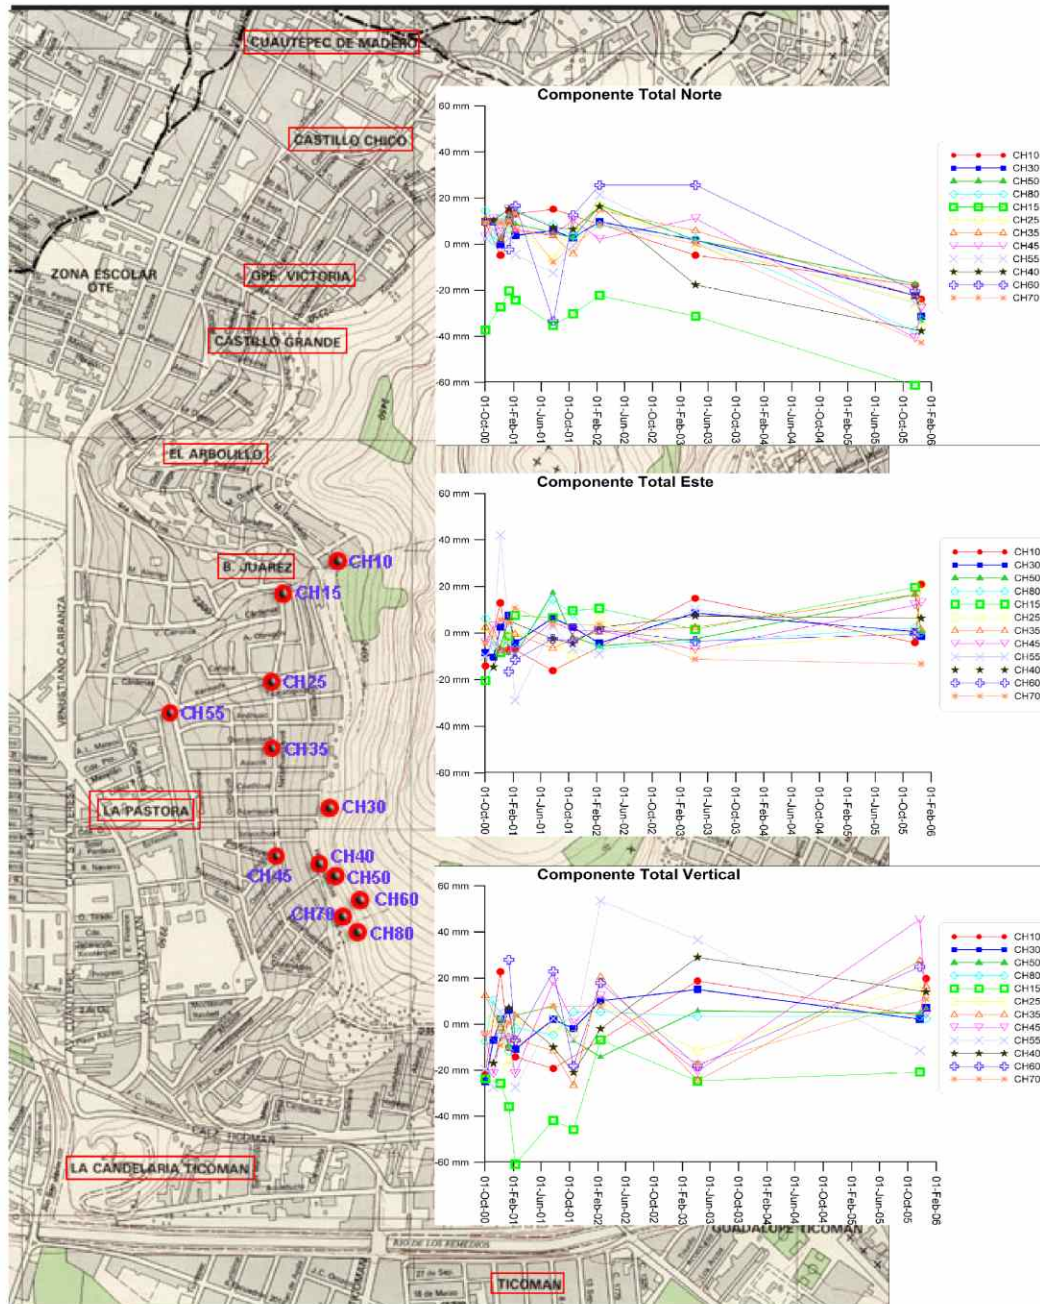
CUAUTEPEC DE MADERO

CASTILLO CHICO

ZONA ESCOLAR OTE.

GPE. VICTORIA

CASTILLO GRANDE

EL ARBOLILLO

B. JUAREZ

CH10

CH15

CH25

CH55

CH35

LA PASTORA

CH30

CH40

CH45

CH50

CH60

CH70

CH80

LA CANDELARIA TICOMAN

GUADALUPE TICOMAN

RIO DE LOS REMEDIOS

TICOMAN

Componente Total Norte

60 mm
40 mm
20 mm
0 mm
-20 mm
-40 mm
-60 mm

01-Oct-00
01-Feb-01
01-Jun-01
01-Oct-01
01-Feb-02
01-Jun-02
01-Oct-02
01-Feb-03
01-Jun-03
01-Oct-03
01-Feb-04
01-Jun-04
01-Oct-04
01-Feb-05
01-Jun-05
01-Oct-05
01-Feb-06

CH10
CH30
CH50
CH80
CH15
CH25
CH35
CH45
CH55
CH40
CH60
CH70

Componente Total Este

60 mm
40 mm
20 mm
0 mm
-20 mm
-40 mm
-60 mm

01-Oct-00
01-Feb-01
01-Jun-01
01-Oct-01
01-Feb-02
01-Jun-02
01-Oct-02
01-Feb-03
01-Jun-03
01-Oct-03
01-Feb-04
01-Jun-04
01-Oct-04
01-Feb-05
01-Jun-05
01-Oct-05
01-Feb-06

CH10
CH30
CH50
CH80
CH15
CH25
CH35
CH45
CH55
CH40
CH60
CH70

Componente Total Vertical

60 mm
40 mm
20 mm
0 mm
-20 mm
-40 mm
-60 mm

01-Oct-00
01-Feb-01
01-Jun-01
01-Oct-01
01-Feb-02
01-Jun-02
01-Oct-02
01-Feb-03
01-Jun-03
01-Oct-03
01-Feb-04
01-Jun-04
01-Oct-04
01-Feb-05
01-Jun-05
01-Oct-05
01-Feb-06

CH10
CH30
CH50
CH80
CH15
CH25
CH35
CH45
CH55
CH40
CH60
CH70